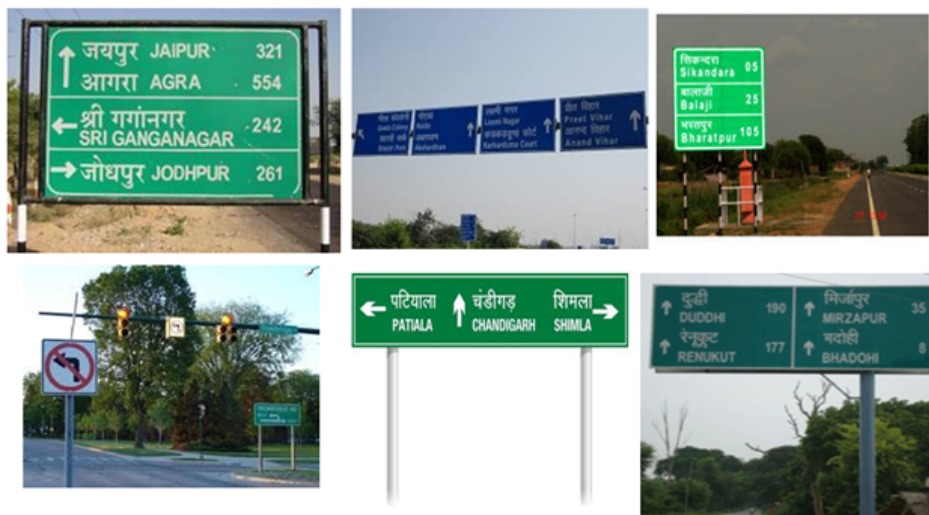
जयपुर JAIPUR 321
आगरा AGRA 554
श्री गगांनगर SRI GANGANAGAR 242
जोधपुर JODHPUR 261

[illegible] Shastri Park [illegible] Akshardham
लक्ष्मी नगर Laxmi Nagar कड़कड़डूमा कोर्ट Karkardooma Court
प्रीत विहार Preet Vihar आनन्द विहार Anand Vihar

सिकन्दरा Sikandara 05
बालाजी Balaji 25
भरतपुर Bharatpur 105

पटियाला PATIALA
चंडीगढ़ CHANDIGARH
शिमला SHIMLA

दुद्धी DUDDHI 190
रेनुकूट RENUKUT 177
मिर्जापुर MIRZAPUR 35
भदोही BHADOHI 8